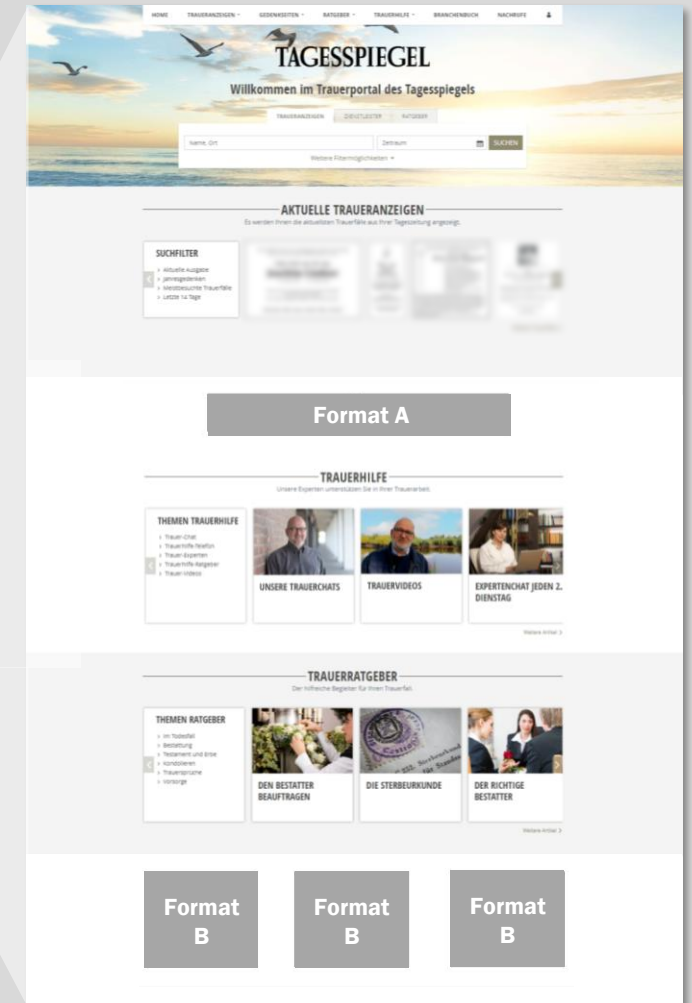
HOME TRAUERANZEIGEN GEDENKSEITEN RATGEBER TRAUERHILFE BRANCHENBUCH NACHRUFE

TAGESSPIEGEL

Willkommen im Trauerportal des Tagesspiegels

TRAUERANZEIGEN DIENSTLEISTER RATGEBER

Name, Ort Zeitraum SUCHEN

Weitere Filtermöglichkeiten

AKTUELLE TRAUERANZEIGEN

Es werden Ihnen die aktuellsten Trauerfälle aus Ihrer Tageszeitung angezeigt.

SUCHFILTER
Aktuelle Ausgabe
Jahresgedenken
Meistbesuchte Trauerfälle
Letzte 14 Tage

Format A

TRAUERHILFE

Unsere Experten unterstützen Sie in Ihrer Trauerarbeit.

THEMEN TRAUERHILFE
Trauer-Chat
Trauerhilfe Telefon
Trauer-Experten
Trauerhilfe Ratgeber
Trauer-Videos

UNSERE TRAUERCHATS

TRAUERVIDEOS

EXPERTENCHAT JEDEN 2. DIENSTAG

Weitere Artikel

TRAUERRATGEBER

Der hilfreiche Begleiter für Ihren Trauerfall.

THEMEN RATGEBER
Im Todesfall
Bestattung
Testament und Erbe
Kondolieren
Trauersprüche
Vorsorge

DEN BESTATTER BEAUFTRAGEN

DIE STERBEURKUNDE

DER RICHTIGE BESTATTER

Weitere Artikel

Format B

Format B

Format B